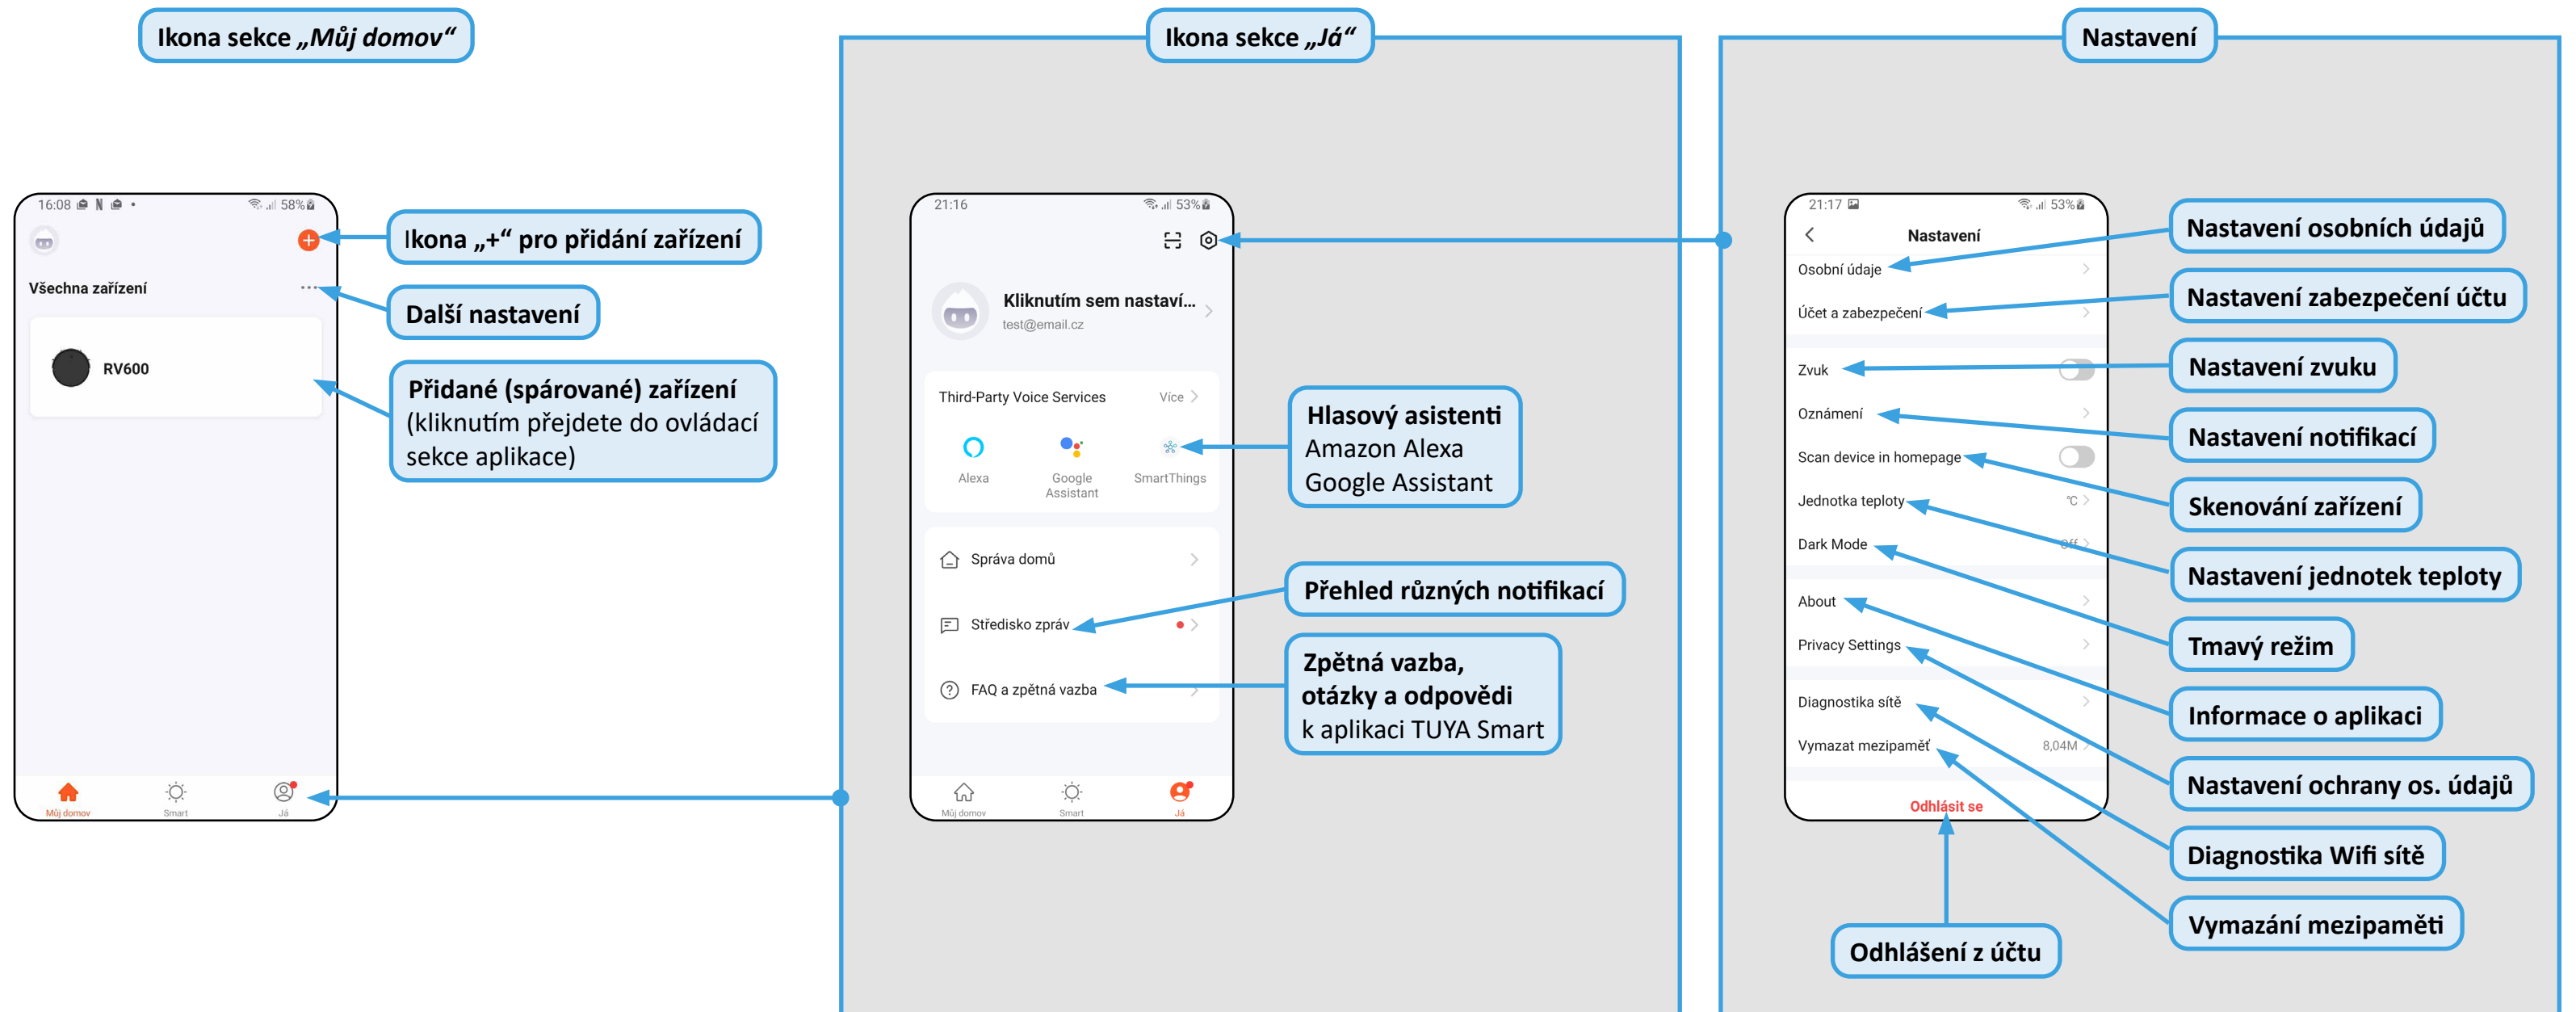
Ikona sekce „Můj domov“

16:08 58%

Všechna zařízení

RV600

Můj domov Smart Já

Ikona „+“ pro přidání zařízení

Další nastavení

Přidané (spárované) zařízení (kliknutím přejdete do ovládací sekce aplikace)

Ikona sekce „Já“

21:16 53%

Kliknutím sem nastaví...
test@email.cz

Third-Party Voice Services Více

Alexa Google Assistant SmartThings

Správa domů

Středisko zpráv

FAQ a zpětná vazba

Můj domov Smart Já

Hlasový asistenti
Amazon Alexa
Google Assistant

Přehled různých notifikací

Zpětná vazba, otázky a odpovědi k aplikaci TUYA Smart

Nastavení

21:17 53%

Nastavení

Osobní údaje

Účet a zabezpečení

Zvuk

Oznámení

Scan device in homepage

Jednotka teploty ℃

Dark Mode Off

About

Privacy Settings

Diagnostika sítě

Vymazat mezipaměť 8,04M

Odhlásit se

Nastavení osobních údajů

Nastavení zabezpečení účtu

Nastavení zvuku

Nastavení notifikací

Skenování zařízení

Nastavení jednotek teploty

Tmavý režim

Informace o aplikaci

Nastavení ochrany os. údajů

Diagnostika Wifi sítě

Vymazání mezipaměti

Odhlášení z účtu